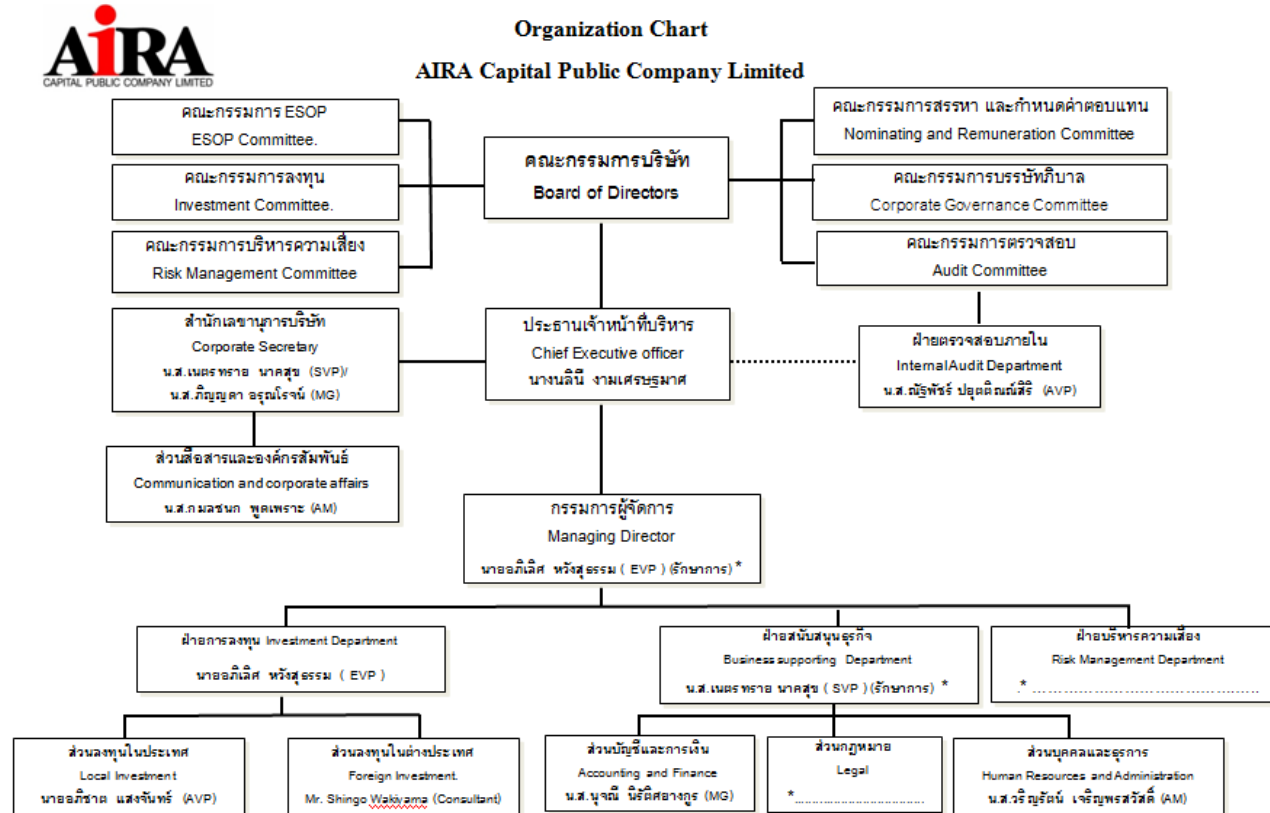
AIRA
CAPITAL PUBLIC COMPANY LIMITED

Organization Chart

AIRA Capital Public Company Limited

คณะกรรมการ ESOP
ESOP Committee.

คณะกรรมการลงทุน
Investment Committee.

คณะกรรมการบริหารความเสี่ยง
Risk Management Committee

คณะกรรมการบริษัท
Board of Directors

คณะกรรมการสรรหา และกำหนดค่าตอบแทน
Nominating and Remuneration Committee

คณะกรรมการบรรษัทภิบาล
Corporate Governance Committee

คณะกรรมการตรวจสอบ
Audit Committee

สำนักเลขานุการบริษัท
Corporate Secretary
น.ส.เนตรทราย นาคสุข (SVP)/
น.ส.ภิญญดา อรุณโรจน์ (MG)

ประธานเจ้าหน้าที่บริหาร
Chief Executive officer
นางนลินี งามเศรษฐมาศ

ฝ่ายตรวจสอบภายใน
InternalAudit Department
น.ส.ณัฐพัชร์ ปลุดดิณณ์สิริ (AVP)

ส่วนสื่อสารและองค์กรสัมพันธ์
Communication and corporate affairs
น.ส.กมลชนก พูลเพราะ (AM)

กรรมการผู้จัดการ
Managing Director
นายอภิเลิศ หวังสุธรรม ( EVP ) (รักษาการ) *

ฝ่ายการลงทุน Investment Department
นายอภิเลิศ หวังสุธรรม ( EVP )

ฝ่ายสนับสนุนธุรกิจ
Business supporting Department
น.ส.เนตรทราย นาคสุข ( SVP ) (รักษาการ) *

ฝ่ายบริหารความเสี่ยง
Risk Management Department
* ……………………………………

ส่วนลงทุนในประเทศ
Local Investment
นายอภิชาต แสงจันทร์ (AVP)

ส่วนลงทุนในต่างประเทศ
Foreign Investment.
Mr. Shingo Wakiyama (Consultant)

ส่วนบัญชีและการเงิน
Accounting and Finance
น.ส.นุจฉี นิรติศอางกูร (MG)

ส่วนกฎหมาย
Legal
*……………………………

ส่วนบุคคลและธุรการ
Human Resources and Administration
น.ส.วริญรัตน์ เจริญพรสวัสดิ์ (AM)